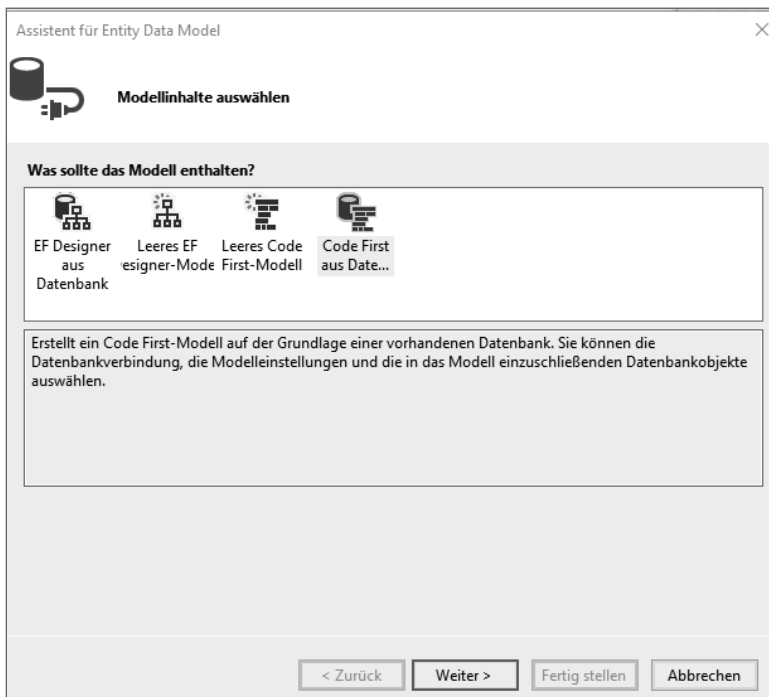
Assistent für Entity Data Model

Modellinhalte auswählen

Was sollte das Modell enthalten?

EF Designer aus Datenbank

Leeres EF esigner-Mode

Leeres Code First-Modell

Code First aus Date...

Erstellt ein Code First-Modell auf der Grundlage einer vorhandenen Datenbank. Sie können die Datenbankverbindung, die Modelleinstellungen und die in das Modell einzuschließenden Datenbankobjekte auswählen.

< Zurück

Weiter >

Fertig stellen

Abbrechen